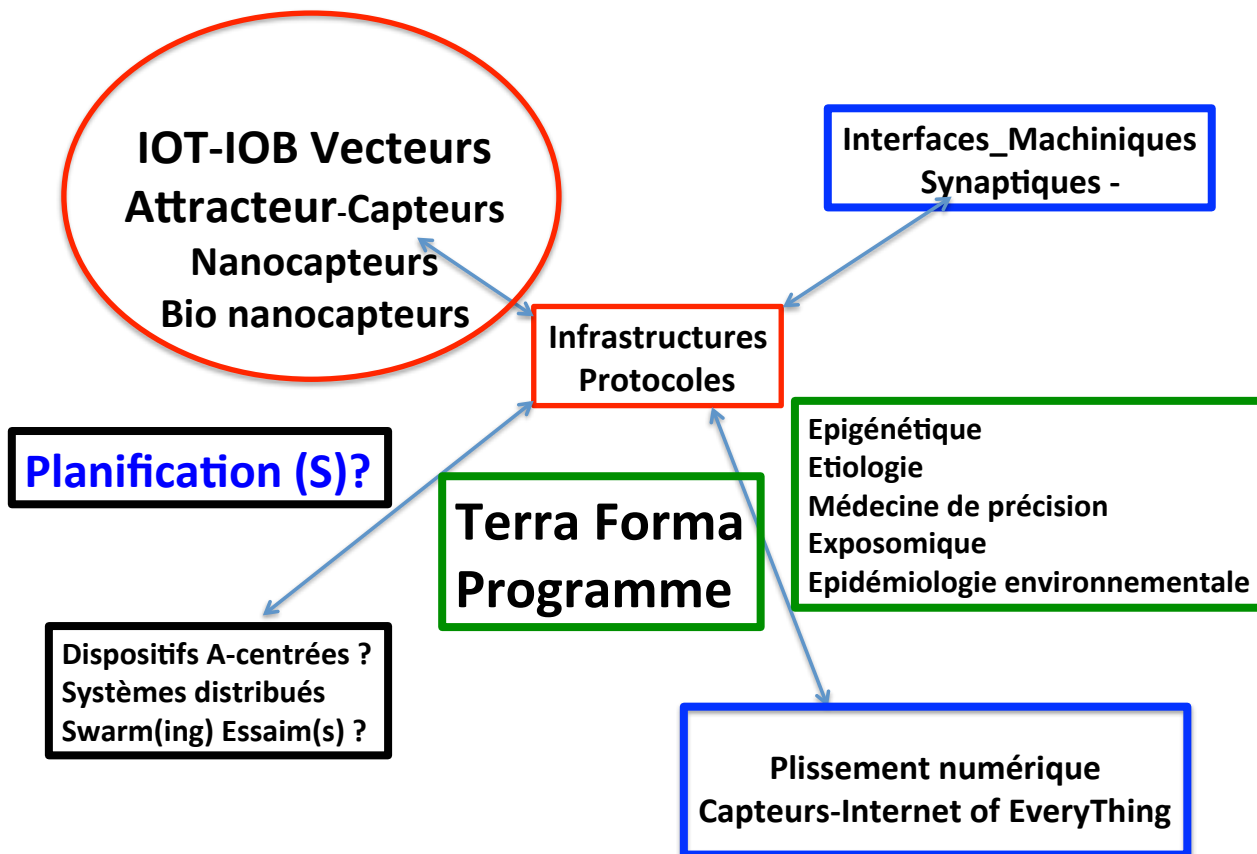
IOT-IOB Vecteurs
Attracteur-Capteurs
Nanocapteurs
Bio nanocapteurs

Interfaces_Machiniques
Synaptiques -

Infrastructures
Protocoles

Planification (S)?

Terra Forma
Programme

Epigénétique
Etiologie
Médecine de précision
Exposomique
Epidémiologie environnementale

Dispositifs A-centrées ?
Systèmes distribués
Swarm(ing) Essaim(s) ?

Plissement numérique
Capteurs-Internet of EveryThing